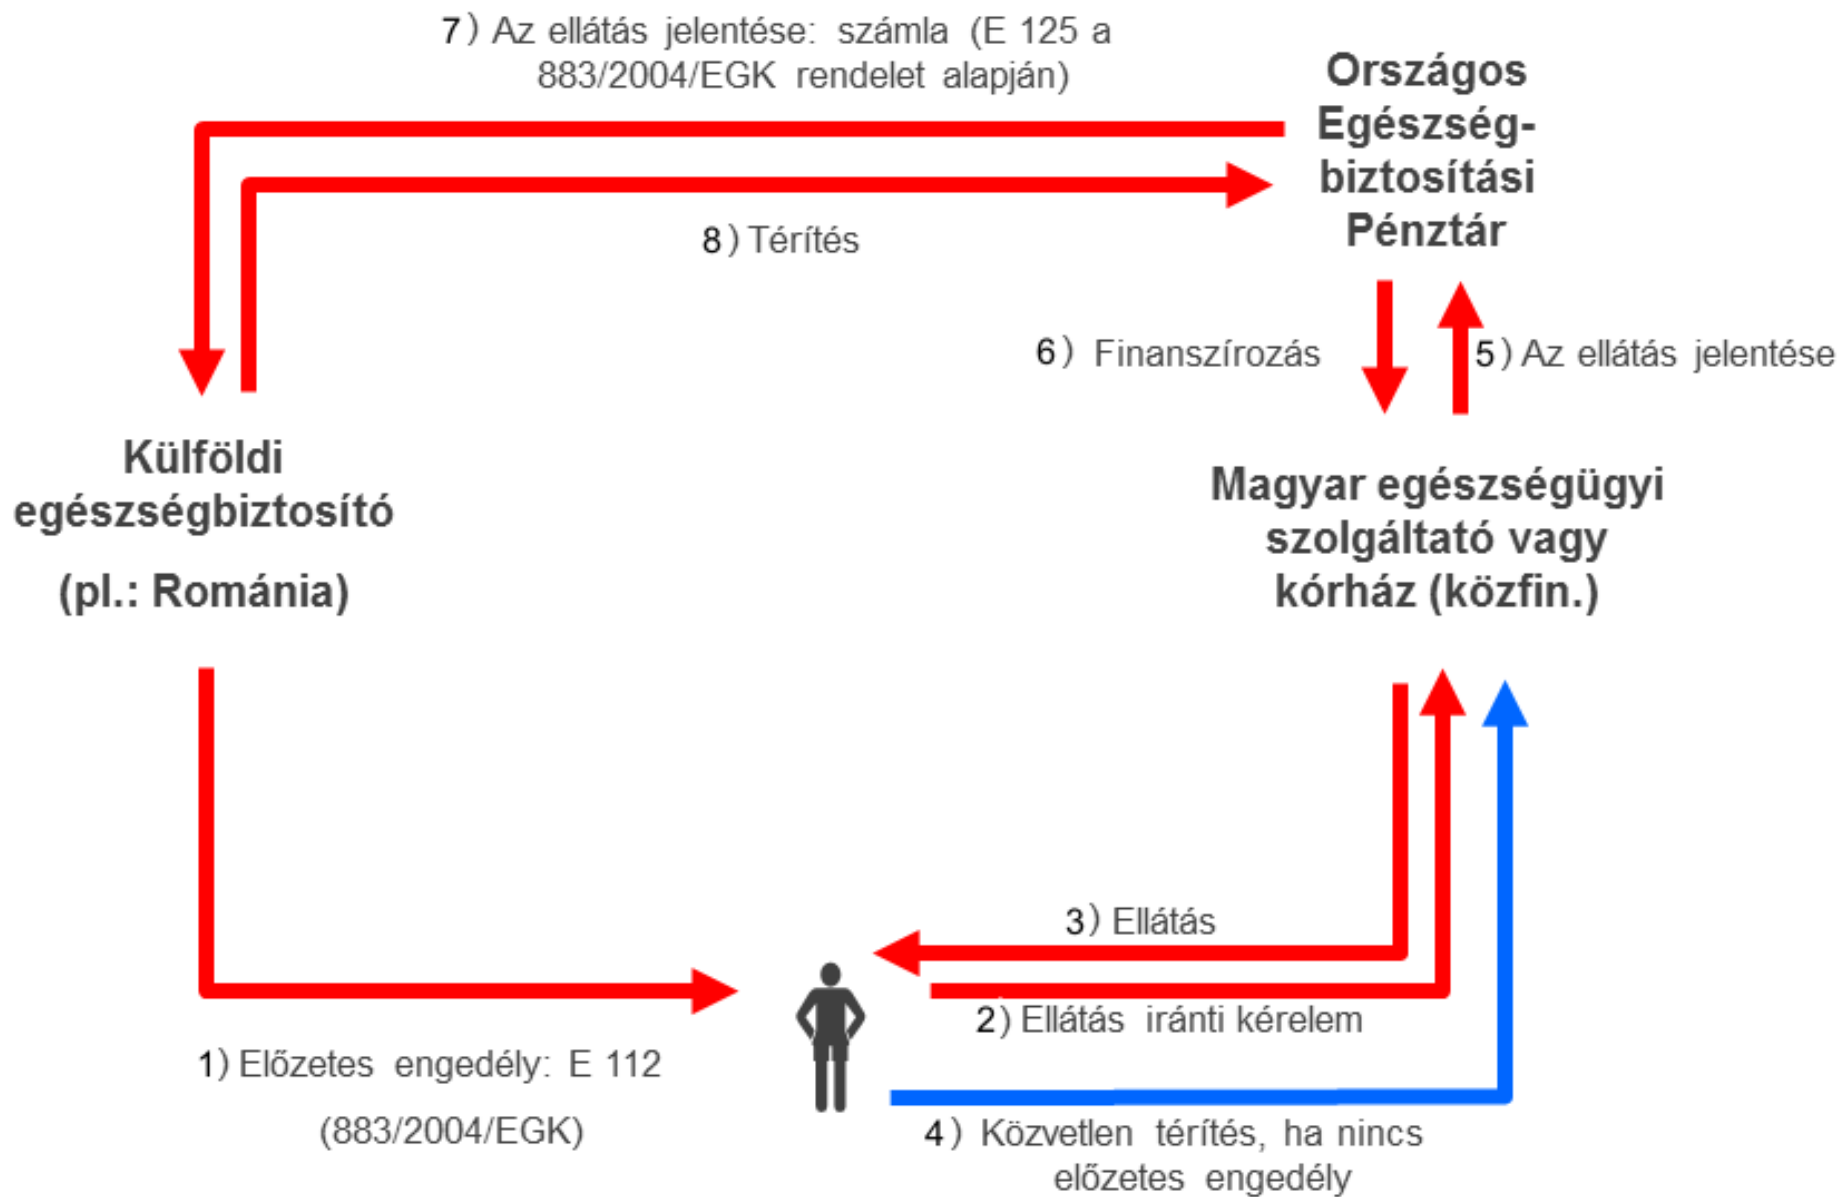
7) Az ellátás jelentése: számla (E 125 a 883/2004/EGK rendelet alapján)

Országos Egészségbiztosítási Pénztár

8) Térítés

6) Finanszírozás

5) Az ellátás jelentése

Külföldi egészségbiztosító

(pl.: Románia)

Magyar egészségügyi szolgáltató vagy kórház (közfin.)

3) Ellátás

2) Ellátás iránti kérelem

1) Előzetes engedély: E 112

(883/2004/EGK)

4) Közvetlen térítés, ha nincs előzetes engedély